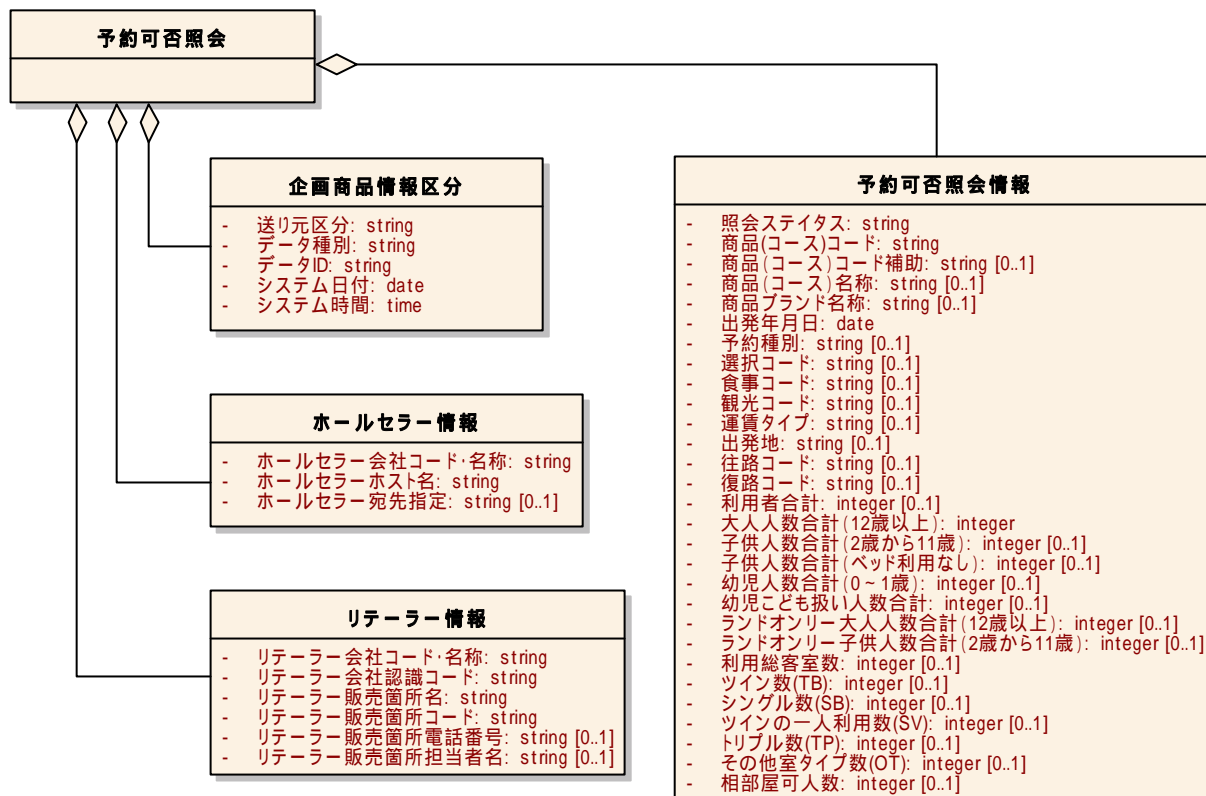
予約可否照会

企画商品情報区分

- 送り元区分: string
- データ種別: string
- データID: string
- システム日付: date
- システム時間: time

ホールセラー情報

- ホールセラー会社コード･名称: string
- ホールセラーホスト名: string
- ホールセラー宛先指定: string [0..1]

リテーラー情報

- リテーラー会社コード･名称: string
- リテーラー会社認識コード: string
- リテーラー販売箇所名: string
- リテーラー販売箇所コード: string
- リテーラー販売箇所電話番号: string [0..1]
- リテーラー販売箇所担当者名: string [0..1]

予約可否照会情報

- 照会ステイタス: string
- 商品(コース)コード: string
- 商品(コース)コード補助: string [0..1]
- 商品(コース)名称: string [0..1]
- 商品ブランド名称: string [0..1]
- 出発年月日: date
- 予約種別: string [0..1]
- 選択コード: string [0..1]
- 食事コード: string [0..1]
- 観光コード: string [0..1]
- 運賃タイプ: string [0..1]
- 出発地: string [0..1]
- 往路コード: string [0..1]
- 復路コード: string [0..1]
- 利用者合計: integer [0..1]
- 大人人数合計(12歳以上): integer
- 子供人数合計(2歳から11歳): integer [0..1]
- 子供人数合計(ベッド利用なし): integer [0..1]
- 幼児人数合計(0～1歳): integer [0..1]
- 幼児こども扱い人数合計: integer [0..1]
- ランドオンリー大人人数合計(12歳以上): integer [0..1]
- ランドオンリー子供人数合計(2歳から11歳): integer [0..1]
- 利用総客室数: integer [0..1]
- ツイン数(TB): integer [0..1]
- シングル数(SB): integer [0..1]
- ツインの一人利用数(SV): integer [0..1]
- トリプル数(TP): integer [0..1]
- その他室タイプ数(OT): integer [0..1]
- 相部屋可人数: integer [0..1]